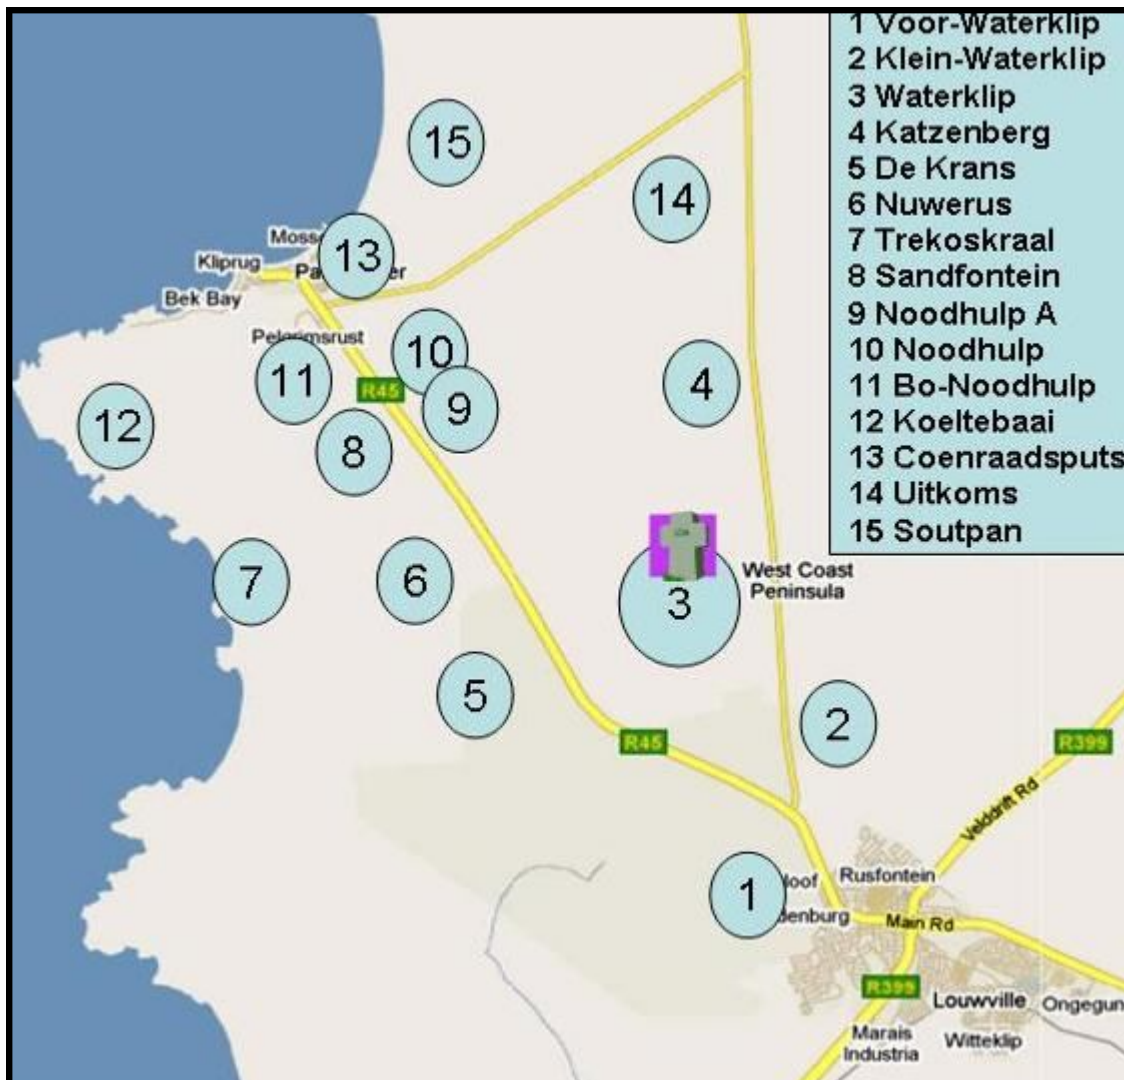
1 Voor-Waterklip
2 Klein-Waterklip
3 Waterklip
4 Katzenberg
5 De Krans
6 Nuwerus
7 Trekoskraal
8 Sandfontein
9 Noodhulp A
10 Noodhulp
11 Bo-Noodhulp
12 Koeltebaai
13 Coenraadsputs
14 Uitkoms
15 Soutpan

15
14
Moss
13
Kliprug
Pa
er
Bek Bay
Pelgrimsrust
10
11
R45
9
4
12
8
7
6
3
West Coast Peninsula
5
2
R45
R399
Veldrift Rd
1
loof
Rusfontein
denburg
Main Rd
R399
Louwville
Ongegun
Marais Industria
Witteklip